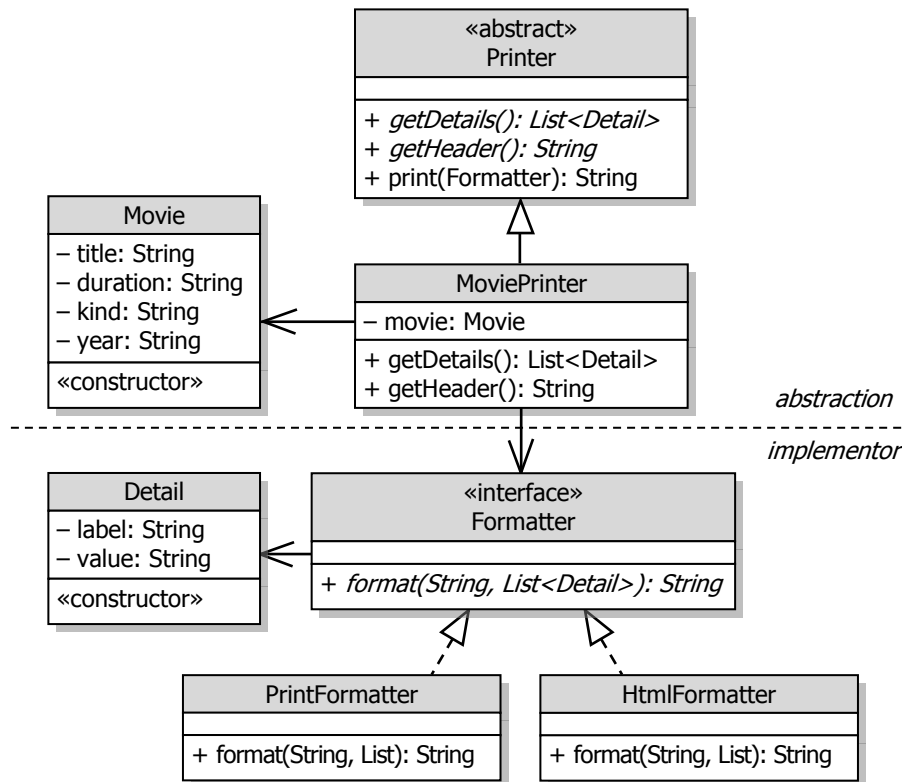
«abstract»
Printer

+ getDetails(): List<Detail>
+ getHeader(): String
+ print(Formatter): String

Movie
– title: String
– duration: String
– kind: String
– year: String
«constructor»

MoviePrinter
– movie: Movie
+ getDetails(): List<Detail>
+ getHeader(): String

abstraction

implementor

Detail
– label: String
– value: String
«constructor»

«interface»
Formatter

+ format(String, List<Detail>): String

PrintFormatter

+ format(String, List): String

HtmlFormatter

+ format(String, List): String